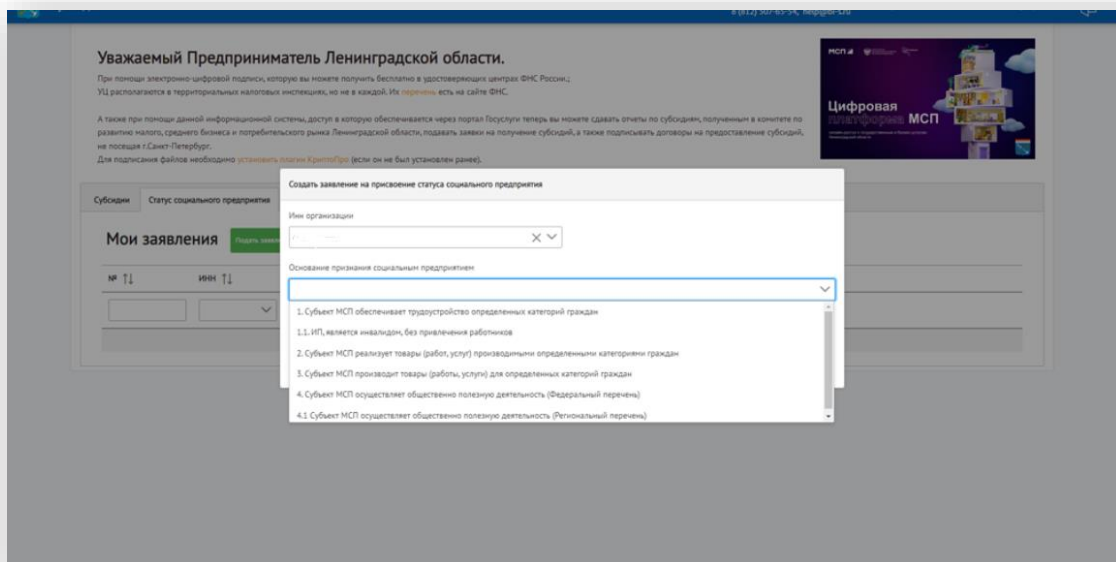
8 (812) 507-65-54, help@lo-lcu

Уважаемый Предприниматель Ленинградской области.

При помощи электронно-цифровой подписи, которую вы можете получить бесплатно в удостоверяющих центрах ФНС России.; УЦ располагаются в территориальных налоговых инспекциях, но не в каждой. Их перечень есть на сайте ФНС.

А также при помощи данной информационной системы, доступ в которую обеспечивается через портал Госуслуги теперь вы можете сдавать отчеты по субсидиям, полученным в комитете по развитию малого, среднего бизнеса и потребительского рынка Ленинградской области, подавать заявки на получение субсидий, а также подписывать договоры на предоставление субсидий, не посещая г.Санкт-Петербург.
Для подписания файлов необходимо установить плагин КриптоПро (если он не был установлен ранее).

МСП.РФ

Цифровая платформа МСП

Субсидии
Статус социального предприятия

Мои заявления
Подать заявл

№
ИНН

Создать заявление на присвоение статуса социального предприятия

Имя организации

Основание признания социальным предприятием

1. Субъект МСП обеспечивает трудоустройство определенных категорий граждан
1.1. ИП, является инвалидом, без привлечения работников
2. Субъект МСП реализует товары (работ, услуг) производимыми определенными категориями граждан
3. Субъект МСП производит товары (работы, услуги) для определенных категорий граждан
4. Субъект МСП осуществляет общественно полезную деятельность (Федеральный перечень)
4.1 Субъект МСП осуществляет общественно полезную деятельность (Региональный перечень)